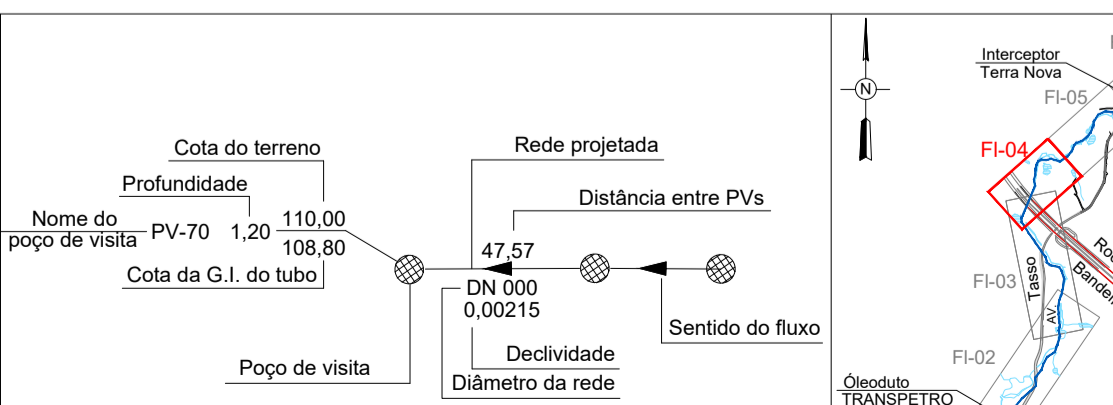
Cota do terreno

Profundidade

Nome do poço de visita

PV-70

1,20

110,00

108,80

Cota da G.I. do tubo

Poço de visita

Rede projetada

Distância entre PVs

47,57

DN 000

0,00215

Declividade

Diâmetro da rede

Sentido do fluxo

N

Interceptor Terra Nova

FI-05

FI-04

FI-03

FI-02

Tasso

AV.

Rod

Bandei

Óleoduto TRANSPETRO